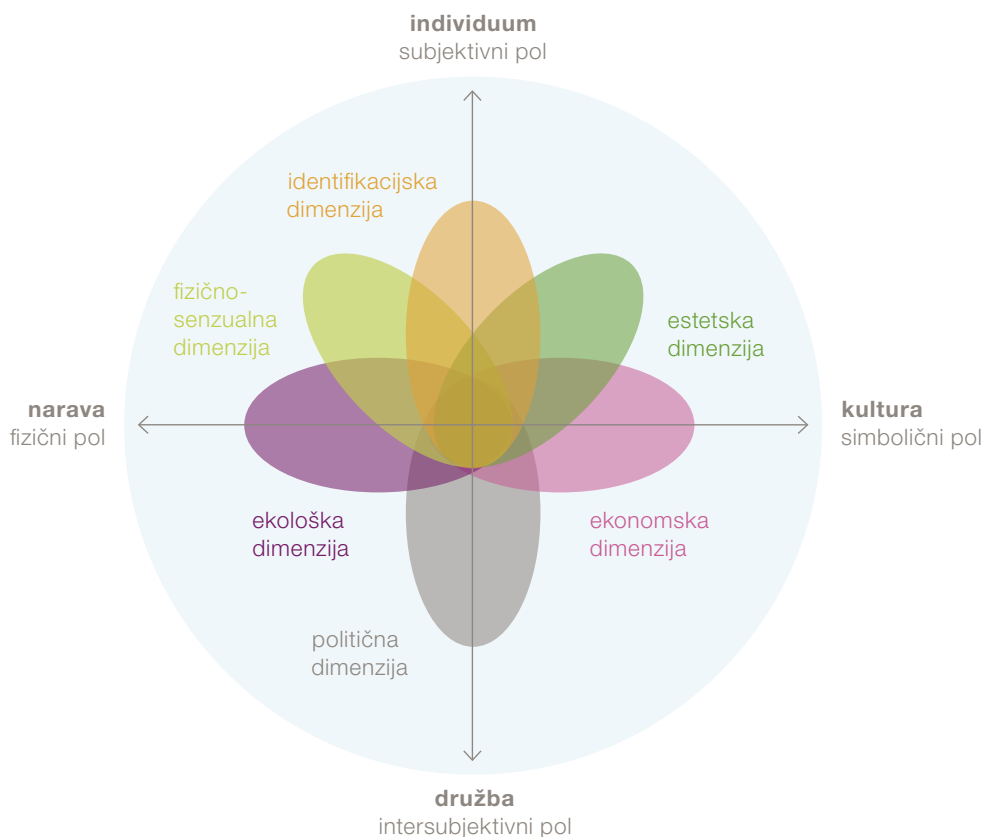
**individuum**
subjektivni pol

identifikacijska dimenzija

fizično-senzualna dimenzija

estetska dimenzija

**narava**
fizični pol

**kultura**
simbolični pol

ekološka dimenzija

ekonomska dimenzija

politična dimenzija

**družba**
intersubjektivni pol